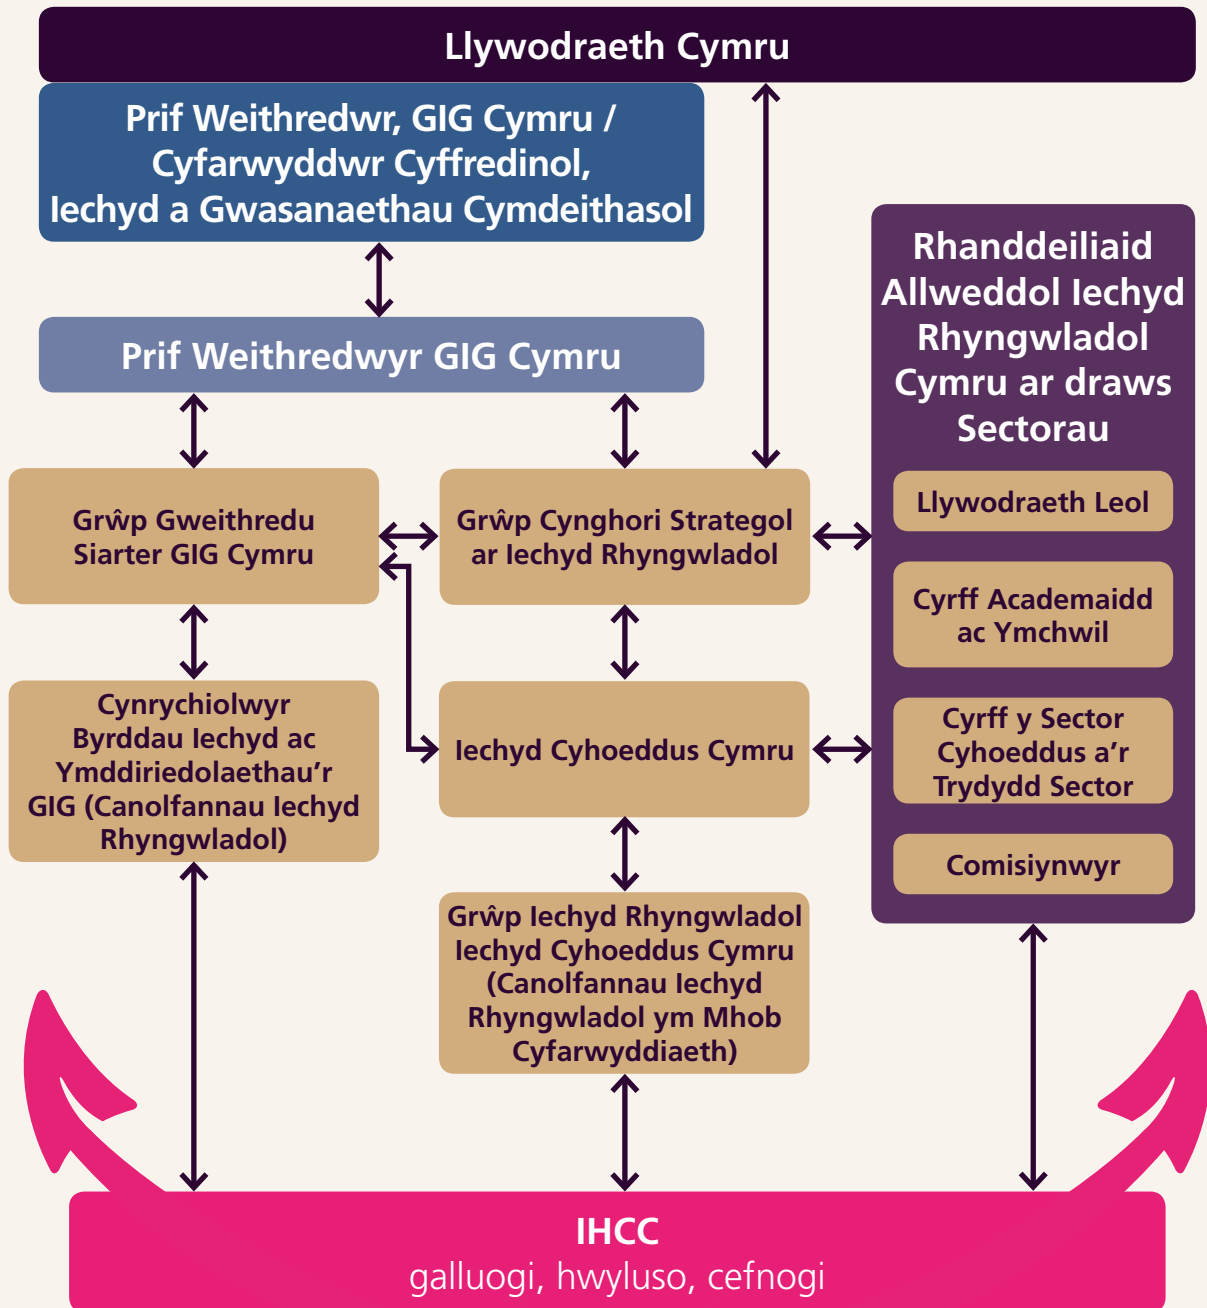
Llywodraeth Cymru

Prif Weithredwr, GIG Cymru / Cyfarwyddwr Cyffredinol, Iechyd a Gwasanaethau Cymdeithasol

Prif Weithredwyr GIG Cymru

Grŵp Gweithredu Siarter GIG Cymru

Grŵp Cynghori Strategol ar Iechyd Rhyngwladol

Cynrychiolwyr Byrddau Iechyd ac Ymddiriedolaethau'r GIG (Canolfannau Iechyd Rhyngwladol)

Iechyd Cyhoeddus Cymru

Grŵp Iechyd Rhyngwladol Iechyd Cyhoeddus Cymru (Canolfannau Iechyd Rhyngwladol ym Mhob Cyfarwyddiaeth)

Rhanddeiliaid Allweddol Iechyd Rhyngwladol Cymru ar draws Sectorau

Llywodraeth Leol

Cyrff Academaidd ac Ymchwil

Cyrff y Sector Cyhoeddus a'r Trydydd Sector

Comisiynwyr

IHCC
galluogi, hwyluso, cefnogi